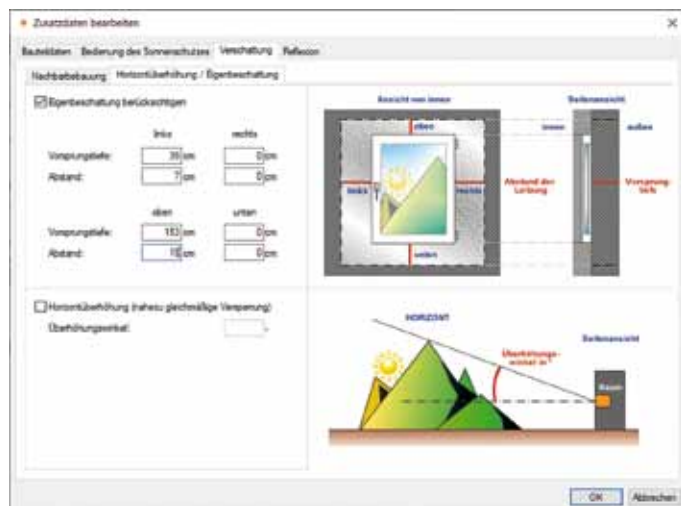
Zusatzdaten bearbeiten

Bauteildaten | Bedienung des Sonnenschutzes | Verschattung | Reflexion

Nachbarbebauung | Horizontüberhöhung / Eigenbeschattung

Eigenbeschattung berücksichtigen

| | links | rechts |
|---|---|---|
| Vorsprungstiefe: | 35 cm | 0 cm |
| Abstand: | 7 cm | 0 cm |

| | oben | unten |
|---|---|---|
| Vorsprungstiefe: | 183 cm | 0 cm |
| Abstand: | 10 cm | 0 cm |

Horizontüberhöhung (nahezu gleichmäßige Versperrung)

Überhöhungswinkel: °

Ansicht von innen

Seitenansicht

oben

innen

außen

links

rechts

Abstand der Laibung

Vorsprungstiefe

unten

HORIZONT

Seitenansicht

Überhöhungswinkel in °

Raum

OK

Abbrechen